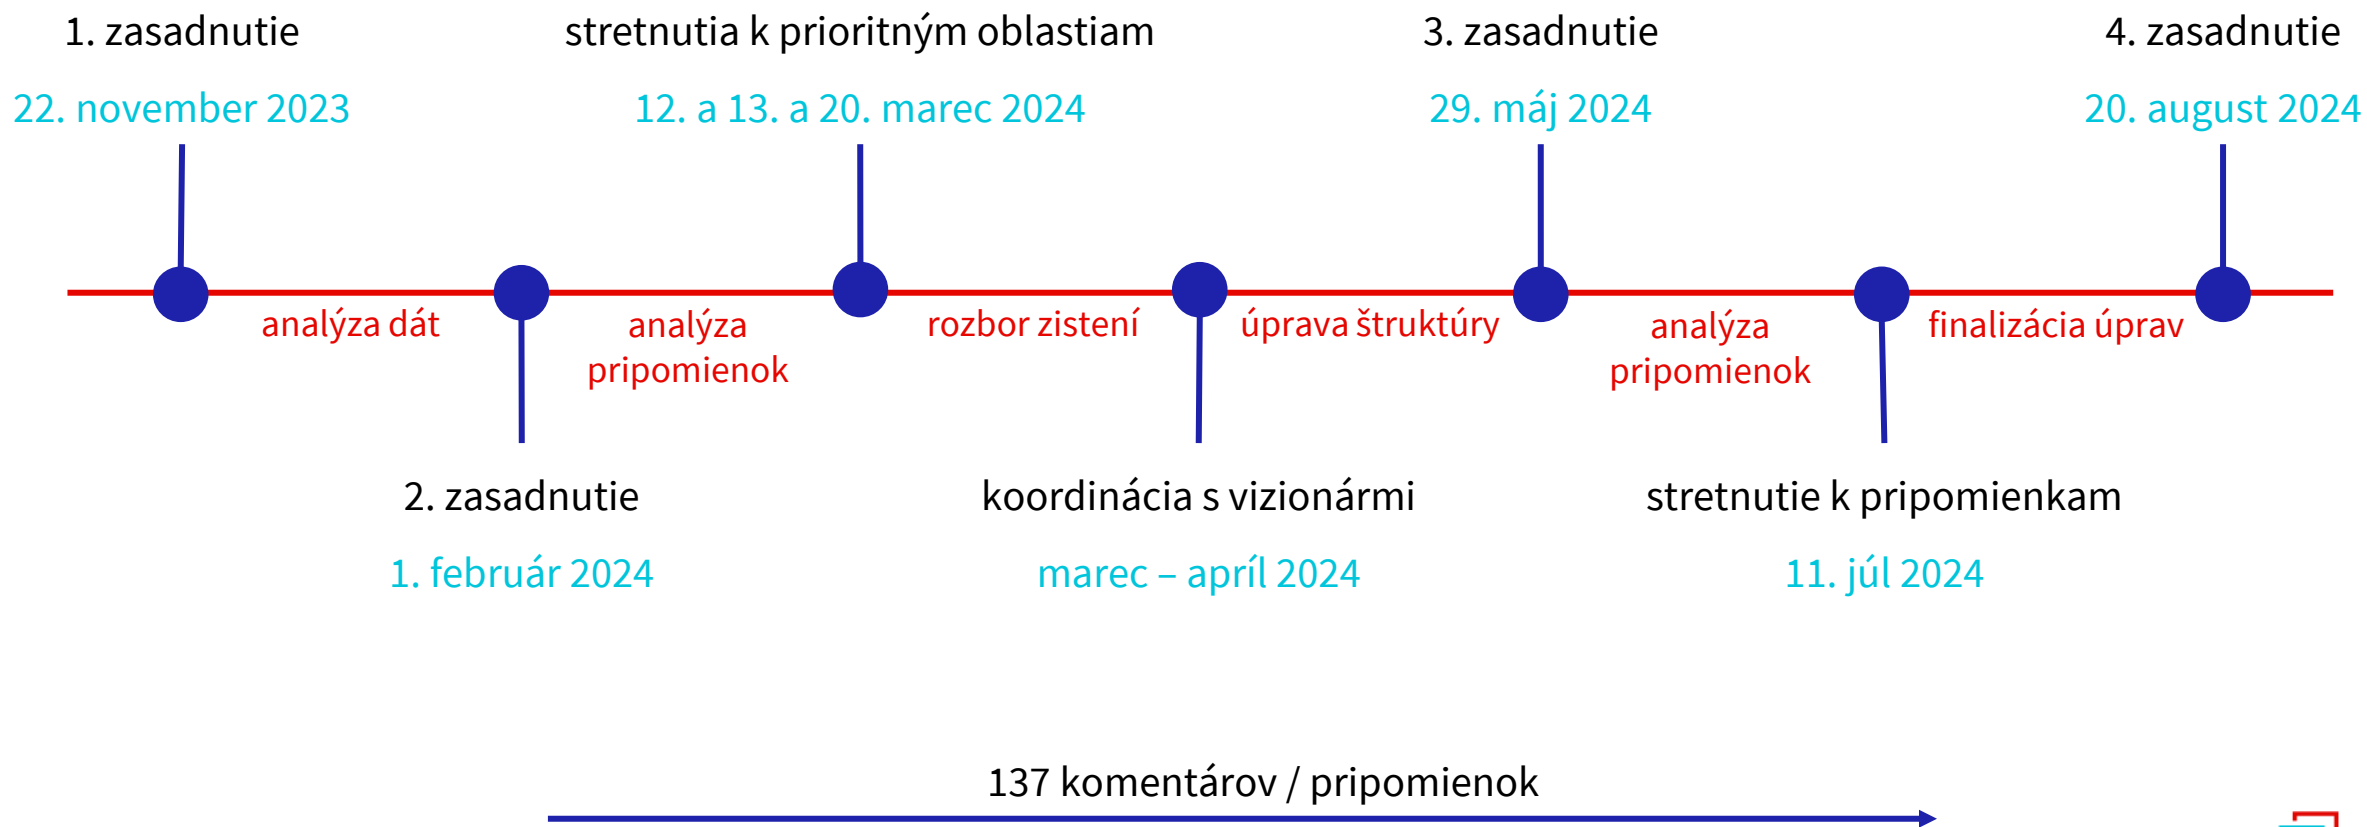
1. zasadnutie
22. november 2023

stretnutia k prioritným oblastiam
12. a 13. a 20. marec 2024

3. zasadnutie
29. máj 2024

4. zasadnutie
20. august 2024

analýza dát

analýza pripomienok

rozbor zistení

úprava štruktúry

analýza pripomienok

finalizácia úprav

2. zasadnutie
1. február 2024

koordinácia s vizionármi
marec – apríl 2024

stretnutie k pripomienkam
11. júl 2024

137 komentárov / pripomienok